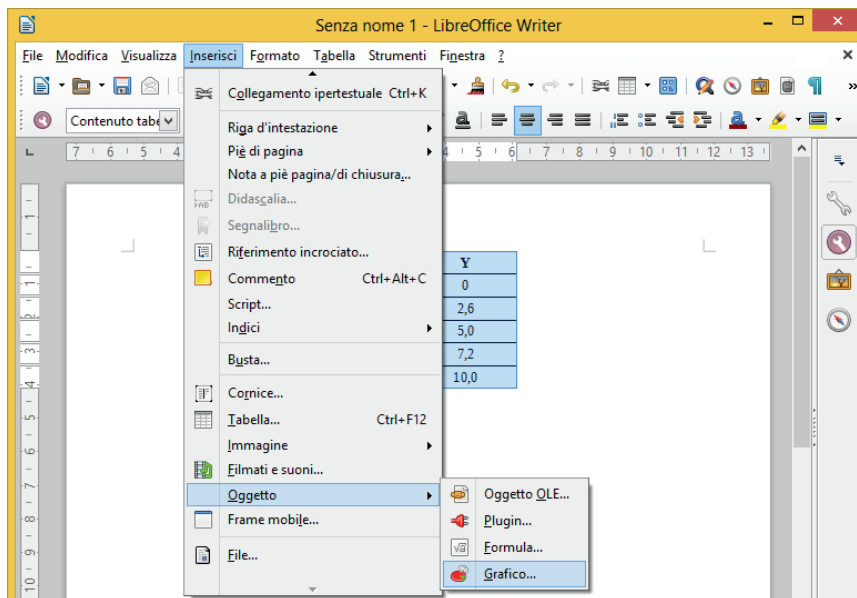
Senza nome 1 - LibreOffice Writer

File Modifica Visualizza Inserisci Formato Tabella Strumenti Finestra ?

Contenuto tabe

Collegamento ipertestuale Ctrl+K
Riga d'intestazione
Piè di pagina
Nota a piè pagina/di chiusura...
Didascalia...
Segnalibro...
Riferimento incrociato...
Commento Ctrl+Alt+C
Script...
Indici
Busta...
Cornice...
Tabella... Ctrl+F12
Immagine
Filmati e suoni...
Oggetto
Frame mobile...
File...

Oggetto OLE...
Plugin...
Formula...
Grafico...

| Y |
|---|
| 0 |
| 2,6 |
| 5,0 |
| 7,2 |
| 10,0 |